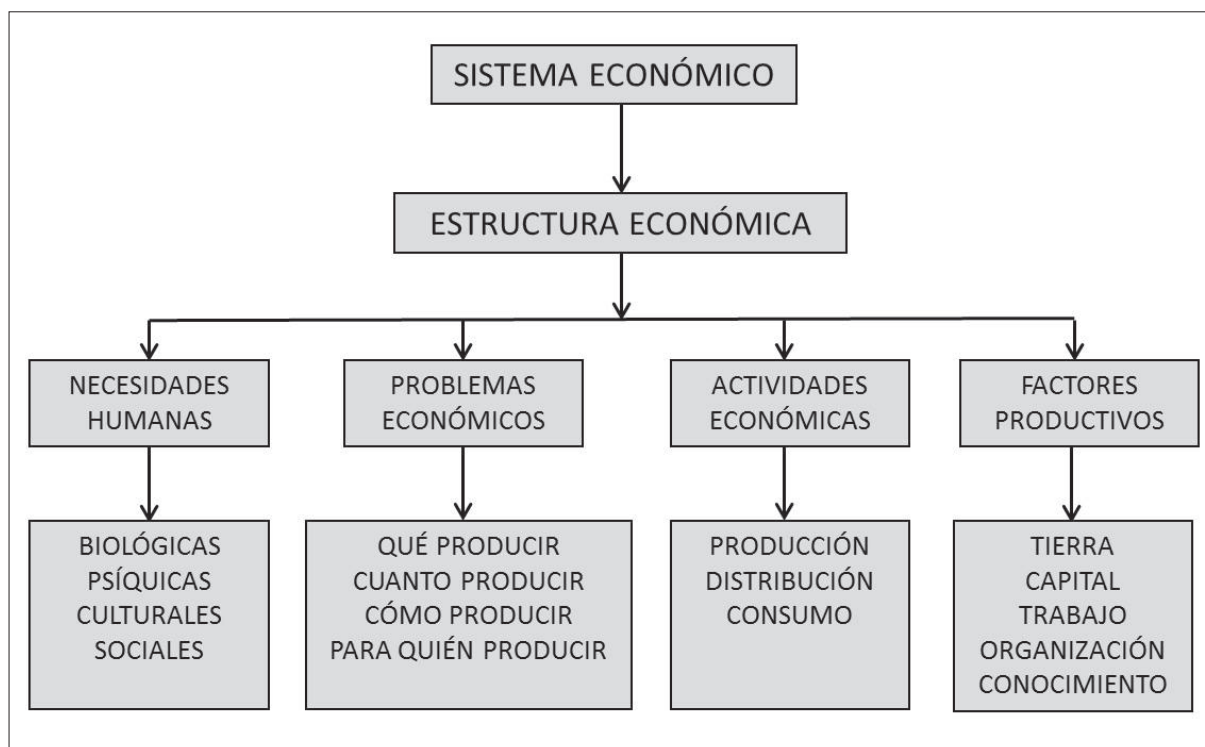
SISTEMA ECONÓMICO

ESTRUCTURA ECONÓMICA

NECESIDADES HUMANAS

PROBLEMAS ECONÓMICOS

ACTIVIDADES ECONÓMICAS

FACTORES PRODUCTIVOS

BIOLÓGICAS
PSÍQUICAS
CULTURALES
SOCIALES

QUÉ PRODUCIR
CUANTO PRODUCIR
CÓMO PRODUCIR
PARA QUIÉN PRODUCIR

PRODUCCIÓN
DISTRIBUCIÓN
CONSUMO

TIERRA
CAPITAL
TRABAJO
ORGANIZACIÓN
CONOCIMIENTO